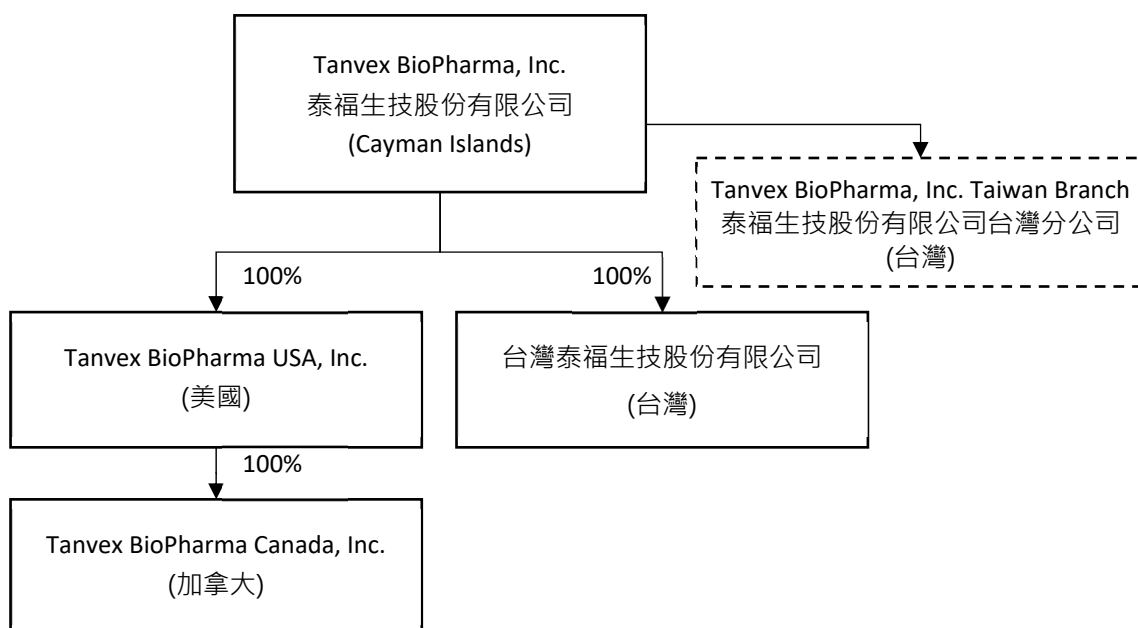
Tanvex BioPharma, Inc.
泰福生技股份有限公司
(Cayman Islands)

Tanvex BioPharma, Inc. Taiwan Branch
泰福生技股份有限公司台灣分公司
(台灣)

100%

100%

Tanvex BioPharma USA, Inc.
(美國)

台灣泰福生技股份有限公司
(台灣)

100%

Tanvex BioPharma Canada, Inc.
(加拿大)